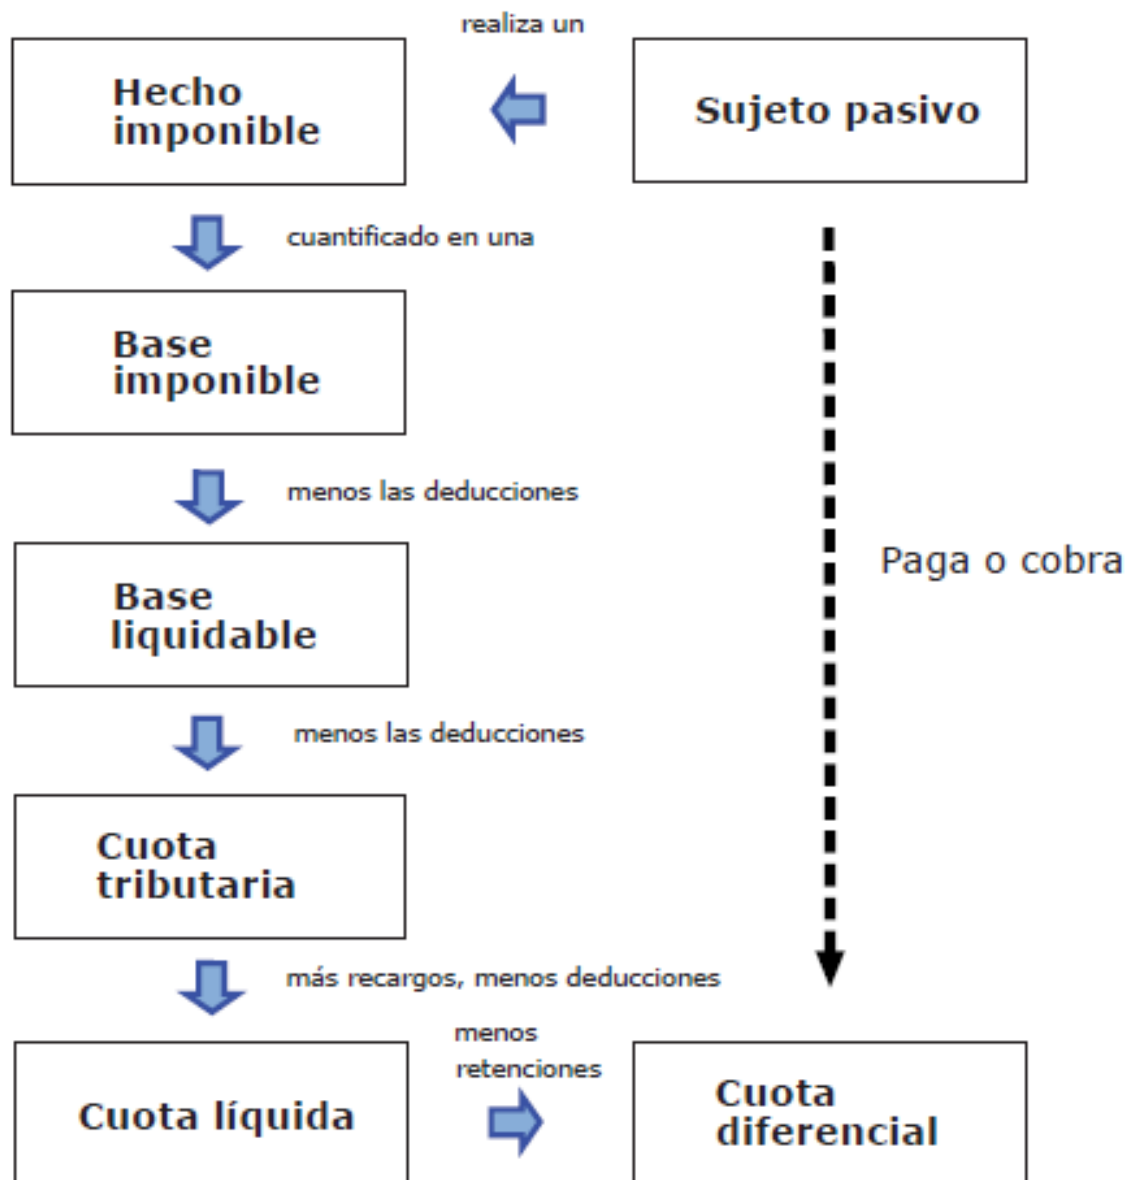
realiza un

Hecho imponible

Sujeto pasivo

cuantificado en una

Base imponible

menos las deducciones

Base liquidable

Paga o cobra

menos las deducciones

Cuota tributaria

más recargos, menos deducciones

menos retenciones

Cuota líquida

Cuota diferencial